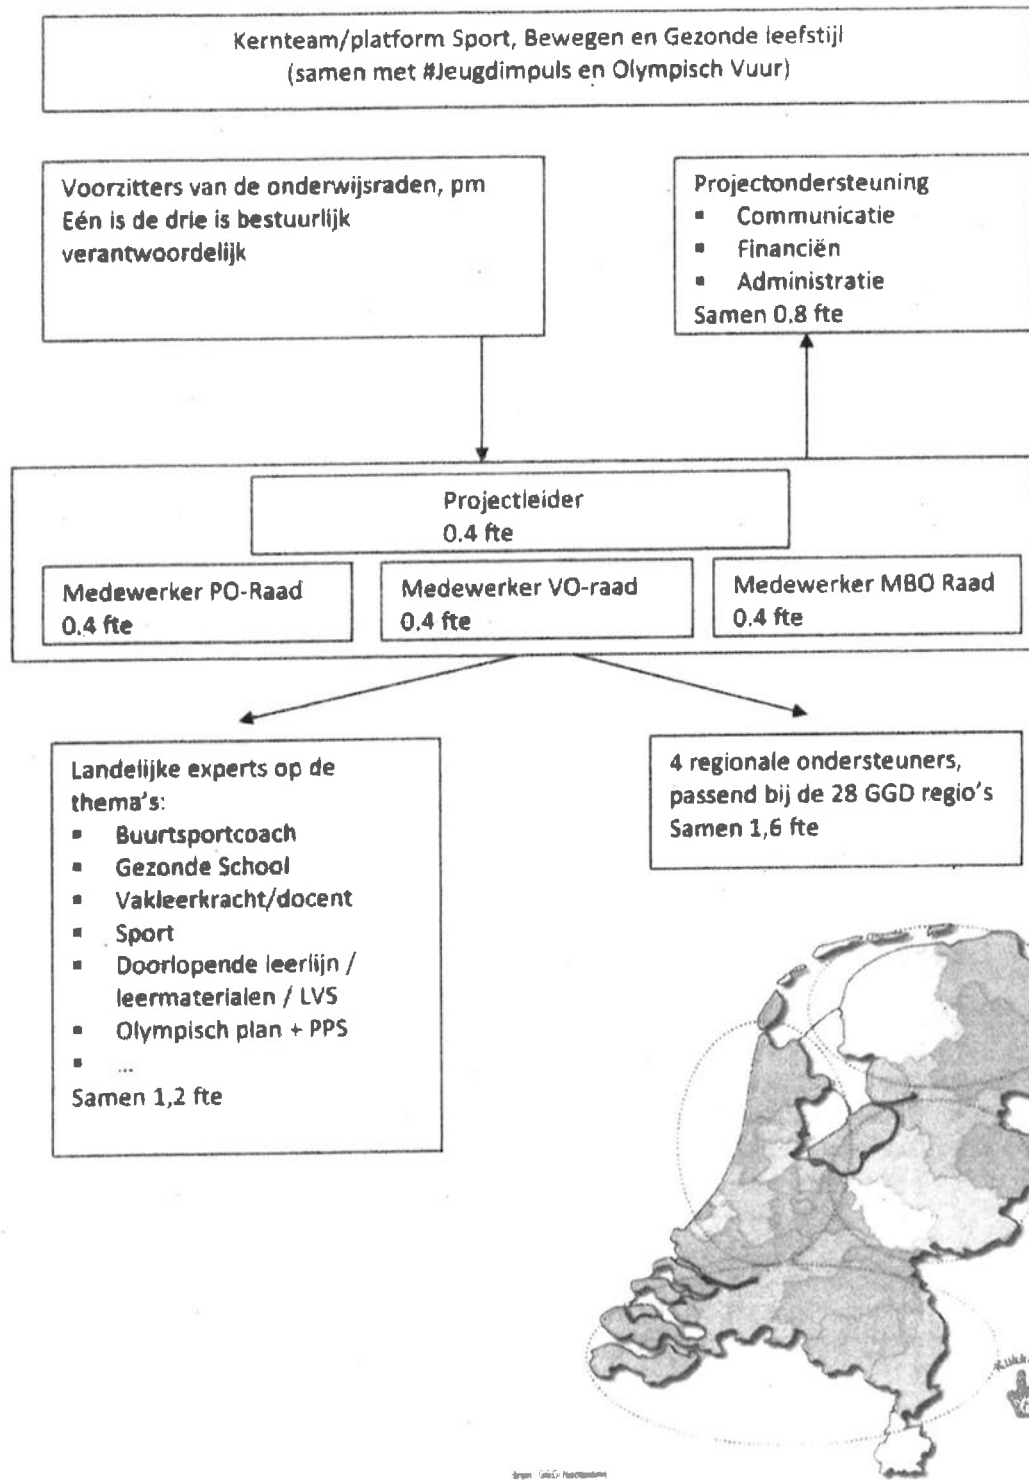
Kernteam/platform Sport, Bewegen en Gezonde leefstijl
(samen met #Jeugdimpuls en Olympisch Vuur)

Voorzitters van de onderwijsraden, pm
Eén is de drie is bestuurlijk verantwoordelijk

Projectondersteuning
- Communicatie
- Financiën
- Administratie
Samen 0.8 fte

Projectleider
0.4 fte

Medewerker PO-Raad
0.4 fte

Medewerker VO-raad
0.4 fte

Medewerker MBO Raad
0.4 fte

Landelijke experts op de thema's:
- Buurtsportcoach
- Gezonde School
- Vakleerkracht/docent
- Sport
- Doorlopende leerlijn / leermaterialen / LVS
- Olympisch plan + PPS
- ...
Samen 1,2 fte

4 regionale ondersteuners, passend bij de 28 GGD regio's
Samen 1,6 fte

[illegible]